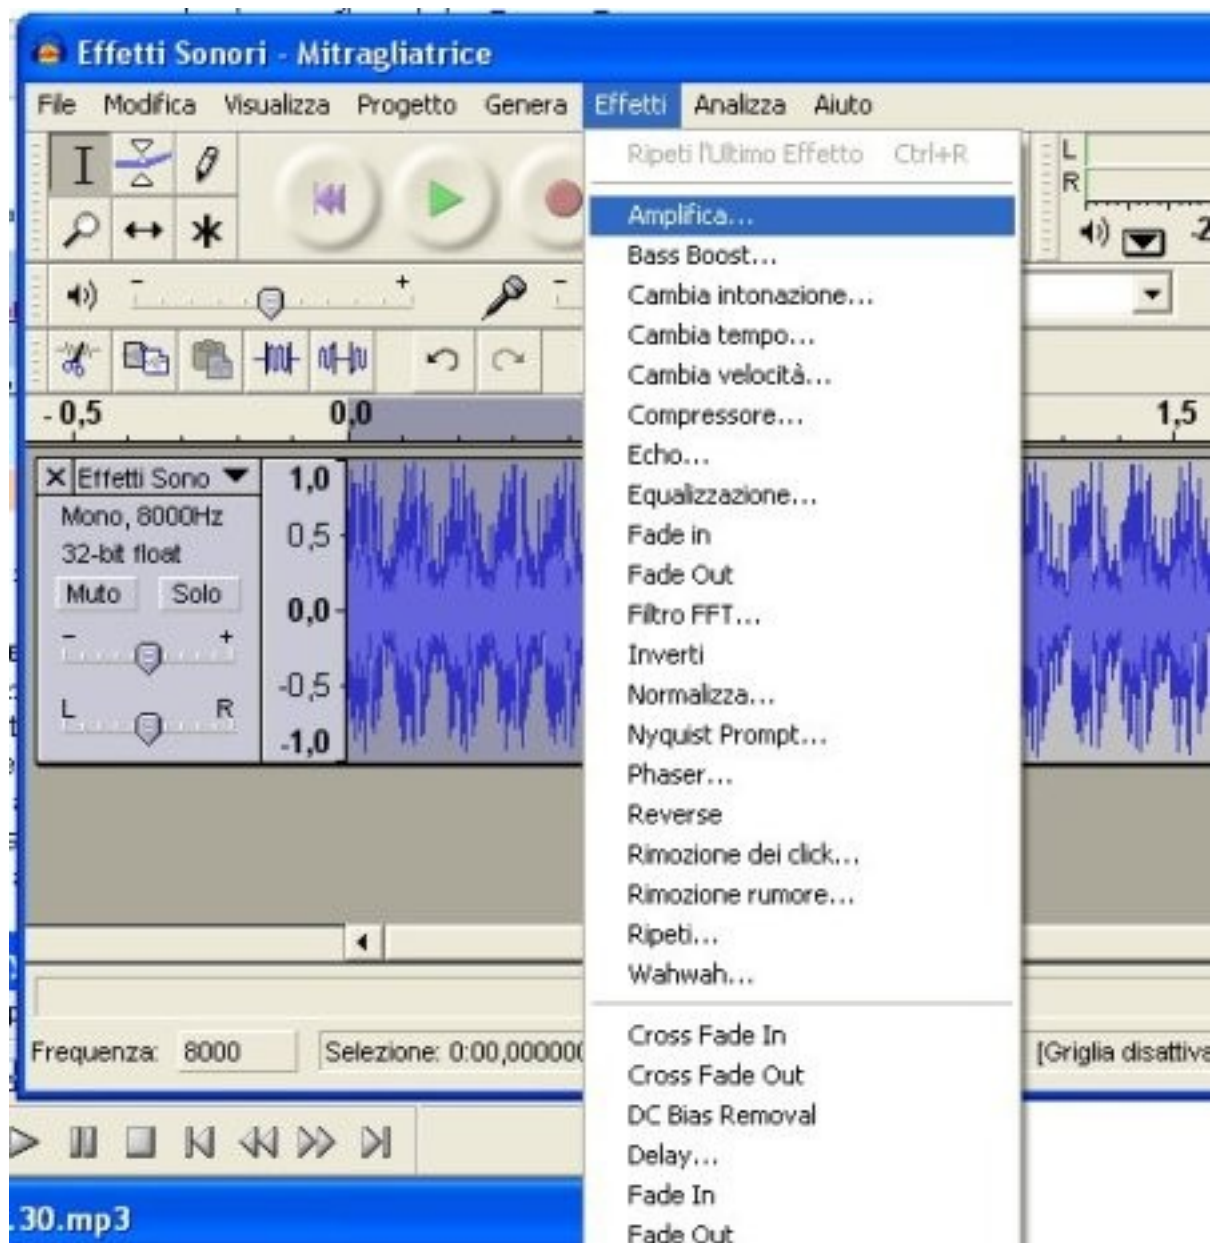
Effetti Sonori - Mitragliatrice

File Modifica Visualizza Progetto Genera Effetti Analizza Aiuto

Ripeti l'Ultimo Effetto Ctrl+R
Amplifica...
Bass Boost...
Cambia intonazione...
Cambia tempo...
Cambia velocità...
Compressore...
Echo...
Equalizzazione...
Fade in
Fade Out
Filtro FFT...
Inverti
Normalizza...
Nyquist Prompt...
Phaser...
Reverse
Rimozione dei click...
Rimozione rumore...
Ripeti...
Wahwah...
Cross Fade In
Cross Fade Out
DC Bias Removal
Delay...
Fade In
Fade Out

L
R

-0,5 0,0 1,5

Effetti Sono
Mono, 8000Hz
32-bit float
Muto Solo
L R

1,0
0,5
0,0
-0,5
-1,0

Frequenza: 8000 Selezione: 0:00,00000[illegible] [Griglia disattiva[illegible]

.30.mp3